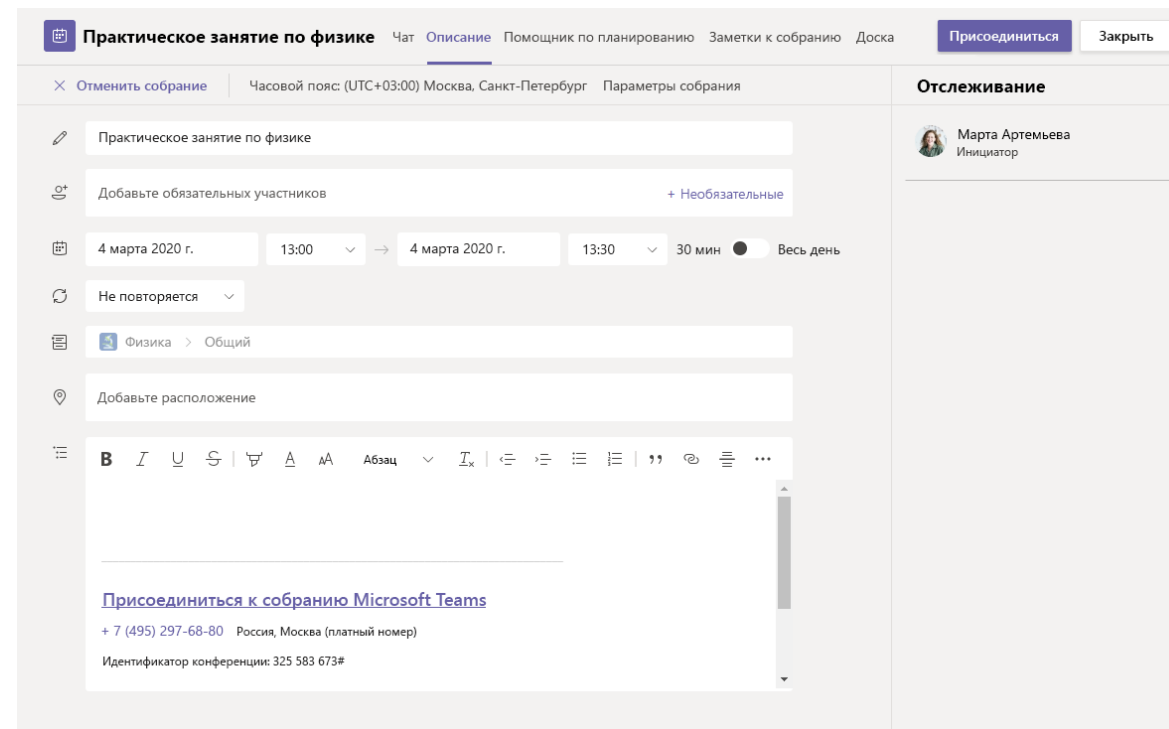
Практическое занятие по физике Чат Описание Помощник по планированию Заметки к собранию Доска Присоединиться Закрыть

× Отменить собрание Часовой пояс: (UTC+03:00) Москва, Санкт-Петербург Параметры собрания

Отслеживание

Марта Артемьева
Инициатор

Практическое занятие по физике

Добавьте обязательных участников + Необязательные

4 марта 2020 г. 13:00 → 4 марта 2020 г. 13:30 30 мин Весь день

Не повторяется

Физика > Общий

Добавьте расположение

B I U S A A Абзац $T_x$ ,,

Присоединиться к собранию Microsoft Teams

+ 7 (495) 297-68-80 Россия, Москва (платный номер)

Идентификатор конференции: 325 583 673#